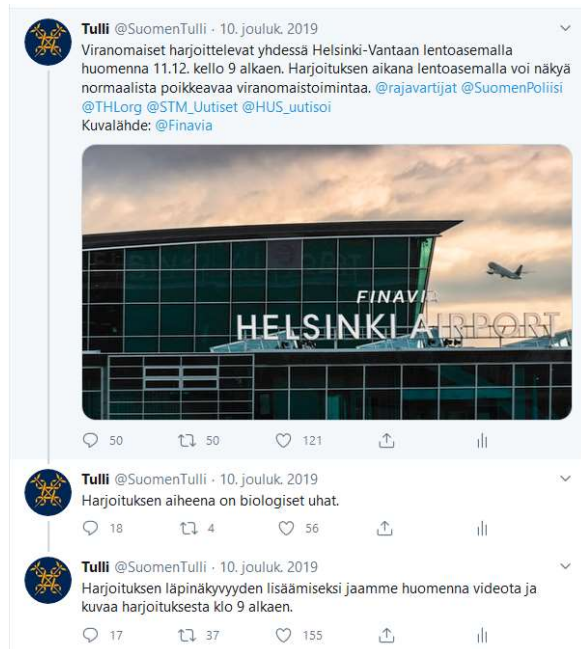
Tulli @SuomenTulli · 10. jouluk. 2019
Viranomaiset harjoittelevat yhdessä Helsinki-Vantaan lentoasemalla huomenna 11.12. kello 9 alkaen. Harjoituksen aikana lentoasemalla voi näkyä normaalista poikkeavaa viranomaistoimintaa. @rajavartijat @SuomenPoliisi @THLorg @STM_Uutiset @HUS_uutisoi
Kuvalähde: @Finavia

FINAVIA
HELSINKI AIRPORT

50 50 121

Tulli @SuomenTulli · 10. jouluk. 2019
Harjoituksen aiheena on biologiset uhat.

18 4 56

Tulli @SuomenTulli · 10. jouluk. 2019
Harjoituksen läpinäkyvyyden lisäämiseksi jaamme huomenna videota ja kuvaa harjoituksesta klo 9 alkaen.

17 37 155